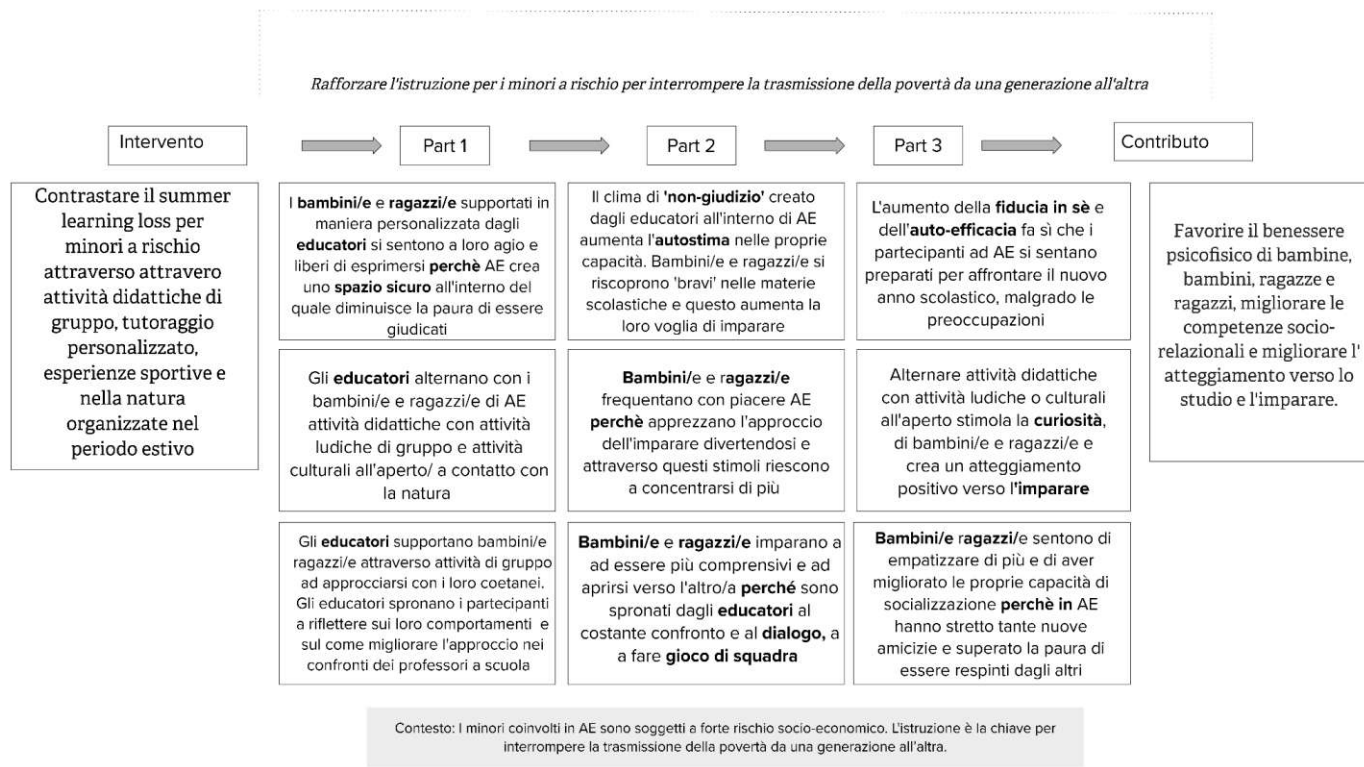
*Rafforzare l'istruzione per i minori a rischio per interrompere la trasmissione della povertà da una generazione all'altra*

Intervento

Part 1

Part 2

Part 3

Contributo

Contrastare il summer learning loss per minori a rischio attraverso attravero attività didattiche di gruppo, tutoraggio personalizzato, esperienze sportive e nella natura organizzate nel periodo estivo

I **bambini/e** e **ragazzi/e** supportati in maniera personalizzata dagli **educatori** si sentono a loro agio e liberi di esprimersi **perchè** AE crea uno **spazio sicuro** all'interno del quale diminuisce la paura di essere giudicati

Il clima di **'non-giudizio'** creato dagli educatori all'interno di AE aumenta l'**autostima** nelle proprie capacità. Bambini/e e ragazzi/e si riscoprono 'bravi' nelle materie scolastiche e questo aumenta la loro voglia di imparare

L'aumento della **fiducia in sè** e dell'**auto-efficacia** fa sì che i partecipanti ad AE si sentano preparati per affrontare il nuovo anno scolastico, malgrado le preoccupazioni

Favorire il benessere psicofisico di bambine, bambini, ragazze e ragazzi, migliorare le competenze socio-relazionali e migliorare l' atteggiamento verso lo studio e l'imparare.

Gli **educatori** alternano con i bambini/e e ragazzi/e di AE attività didattiche con attività ludiche di gruppo e attività culturali all'aperto/ a contatto con la natura

**Bambini**/e e r**agazzi/e** frequentano con piacere AE **perchè** apprezzano l'approccio dell'imparare divertendosi e attraverso questi stimoli riescono a concentrarsi di più

Alternare attività didattiche con attività ludiche o culturali all'aperto stimola la **curiosità**, di bambini/e e ragazzi/e e crea un atteggiamento positivo verso **l'imparare**

Gli **educatori** supportano bambini/e ragazzi/e attraverso attività di gruppo ad approcciarsi con i loro coetanei. Gli educatori spronano i partecipanti a riflettere sui loro comportamenti e sul come migliorare l'approccio nei confronti dei professori a scuola

**Bambini/e** e **ragazzi/e** imparano a ad essere più comprensivi e ad aprirsi verso l'altro/a **perché** sono spronati dagli **educatori** al costante confronto e al **dialogo,** a a fare **gioco di squadra**

**Bambini/e** r**agazzi/**e sentono di empatizzare di più e di aver migliorato le proprie capacità di socializzazione **perchè in** AE hanno stretto tante nuove amicizie e superato la paura di essere respinti dagli altri

Contesto: I minori coinvolti in AE sono soggetti a forte rischio socio-economico. L'istruzione è la chiave per interrompere la trasmissione della povertà da una generazione all'altra.